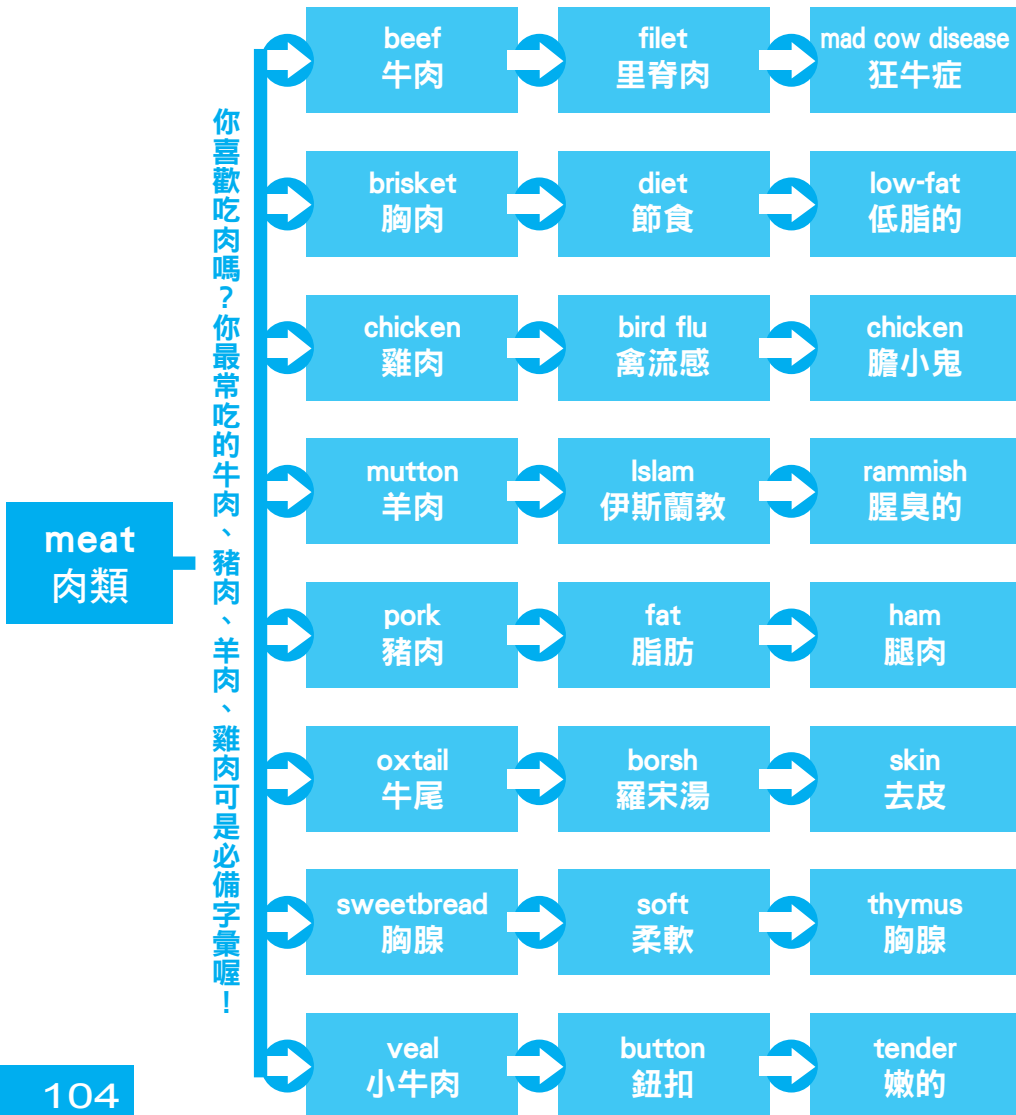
meat
肉類

你喜歡吃肉嗎？你最常吃的牛肉、豬肉、羊肉、雞肉可是必備字彙喔！

| | | |
|---|---|---|
| beef 牛肉 | filet 里脊肉 | mad cow disease 狂牛症 |
| brisket 胸肉 | diet 節食 | low-fat 低脂的 |
| chicken 雞肉 | bird flu 禽流感 | chicken 膽小鬼 |
| mutton 羊肉 | Islam 伊斯蘭教 | rammish 腥臭的 |
| pork 豬肉 | fat 脂肪 | ham 腿肉 |
| oxtail 牛尾 | borsh 羅宋湯 | skin 去皮 |
| sweetbread 胸腺 | soft 柔軟 | thymus 胸腺 |
| veal 小牛肉 | button 鈕扣 | tender 嫩的 |

104